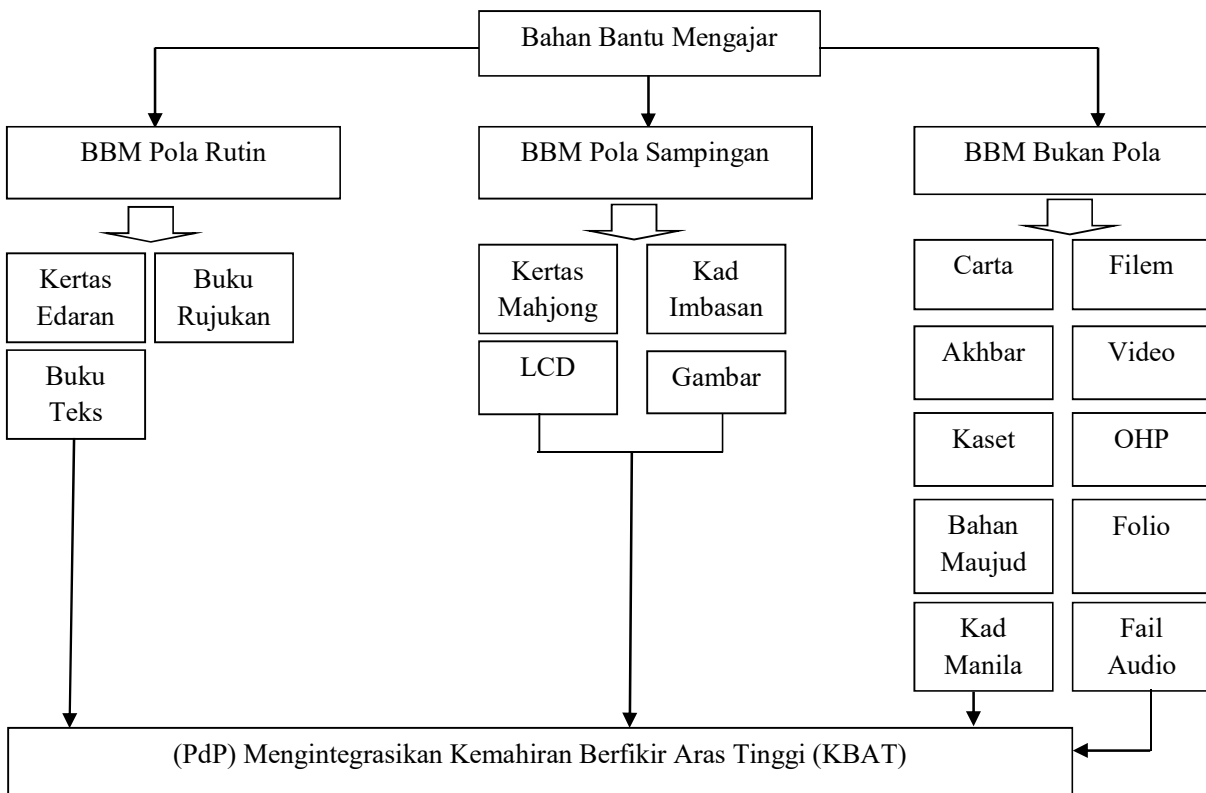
Bahan Bantu Mengajar

BBM Pola Rutin

Kertas Edaran

Buku Rujukan

Buku Teks

BBM Pola Sampingan

Kertas Mahjong

Kad Imbasan

LCD

Gambar

BBM Bukan Pola

Carta

Filem

Akhbar

Video

Kaset

OHP

Bahan Maujud

Folio

Kad Manila

Fail Audio

(PdP) Mengintegrasikan Kemahiran Berfikir Aras Tinggi (KBAT)